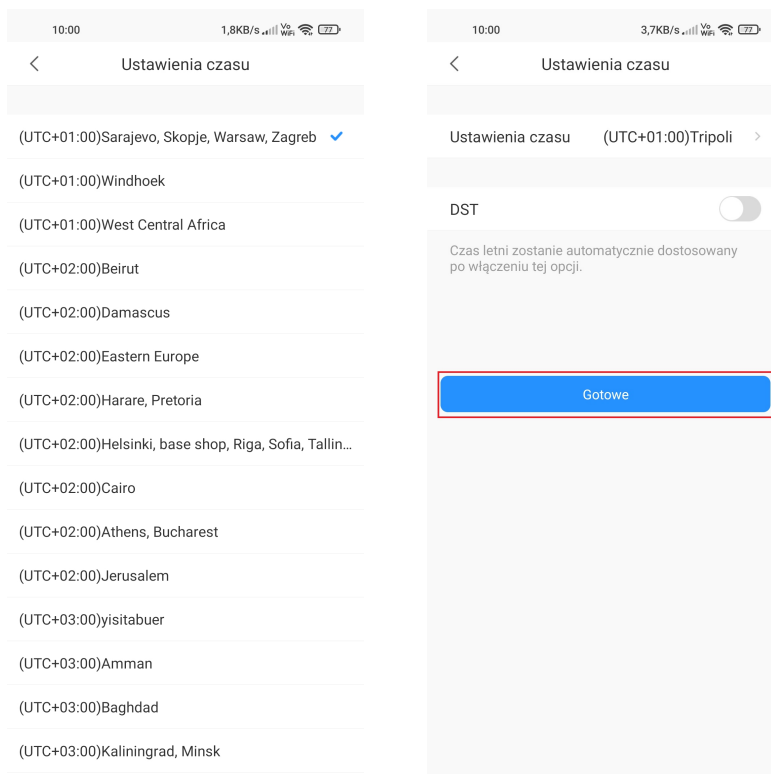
10:00 1,8KB/s Vo WiFi 77

<

Ustawienia czasu

(UTC+01:00)Sarajevo, Skopje, Warsaw, Zagreb ✓

(UTC+01:00)Windhoek

(UTC+01:00)West Central Africa

(UTC+02:00)Beirut

(UTC+02:00)Damascus

(UTC+02:00)Eastern Europe

(UTC+02:00)Harare, Pretoria

(UTC+02:00)Helsinki, base shop, Riga, Sofia, Tallin...

(UTC+02:00)Cairo

(UTC+02:00)Athens, Bucharest

(UTC+02:00)Jerusalem

(UTC+03:00)yisitabuer

(UTC+03:00)Amman

(UTC+03:00)Baghdad

(UTC+03:00)Kaliningrad, Minsk

10:00 3,7KB/s Vo WiFi 77

<

Ustawienia czasu

Ustawienia czasu (UTC+01:00)Tripoli >

DST

Czas letni zostanie automatycznie dostosowany po włączeniu tej opcji.

Gotowe